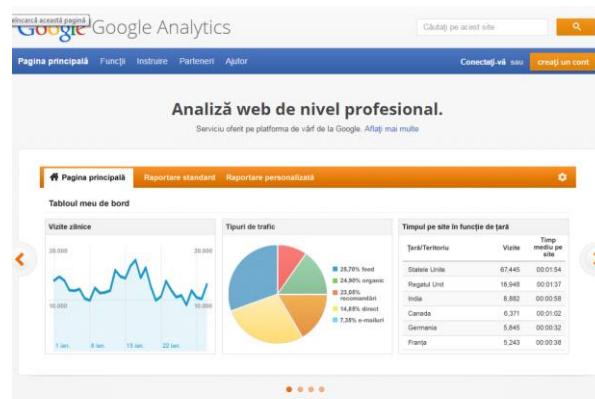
Reîncarcă această pagină Google Analytics

Căutați pe acest site

Pagina principală Funcții Instruire Parteneri Ajutor

Conectați-vă sau creați un cont

Analiză web de nivel profesional.

Serviciu oferit pe platforma de vârf de la Google. Aflați mai multe

Pagina principală Raportare standard Raportare personalizată

Tabloul meu de bord

Vizite zilnice

20.000

20.000

10.000

10.000

1 ian. 8 ian. 15 ian. 22 ian.

Tipuri de trafic

25,70% feed
24,90% organic
23,08% recomandări
14,85% direct
7,35% e-mailuri

Timpul pe site în funcție de țară

| Țară/Teritoriu | Vizite | Timp mediu pe site |
|---|---|---|
| Statele Unite | 67,445 | 00:01:54 |
| Regatul Unit | 16,948 | 00:01:37 |
| India | 8,882 | 00:00:58 |
| Canada | 6,371 | 00:01:02 |
| Germania | 5,845 | 00:00:32 |
| Franța | 5,243 | 00:00:38 |